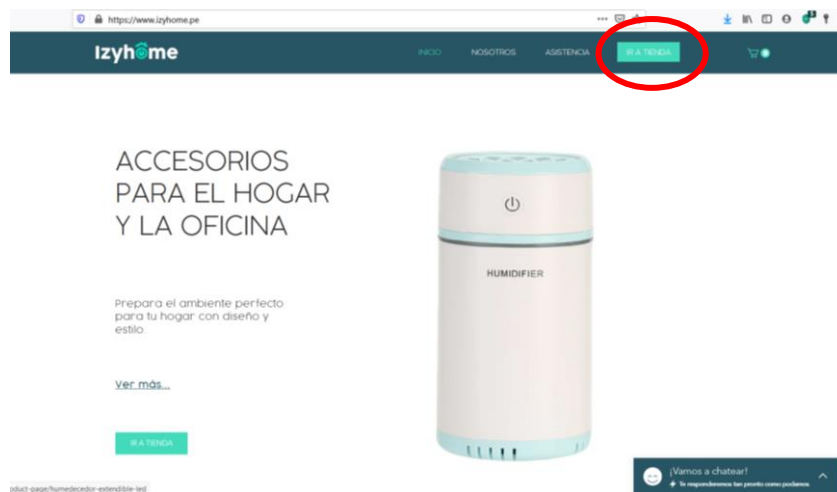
https://www.izyhome.pe

Izyhome

INICIO NOSOTROS ASISTENCIA IR A TIENDA

ACCESORIOS PARA EL HOGAR Y LA OFICINA

Prepara el ambiente perfecto para tu hogar con diseño y estilo.

Ver más...

IR A TIENDA

HUMIDIFIER

¡Vamos a chatear!

Te responderemos tan pronto como podamos

oduct-page/humedecedor-extendible-led